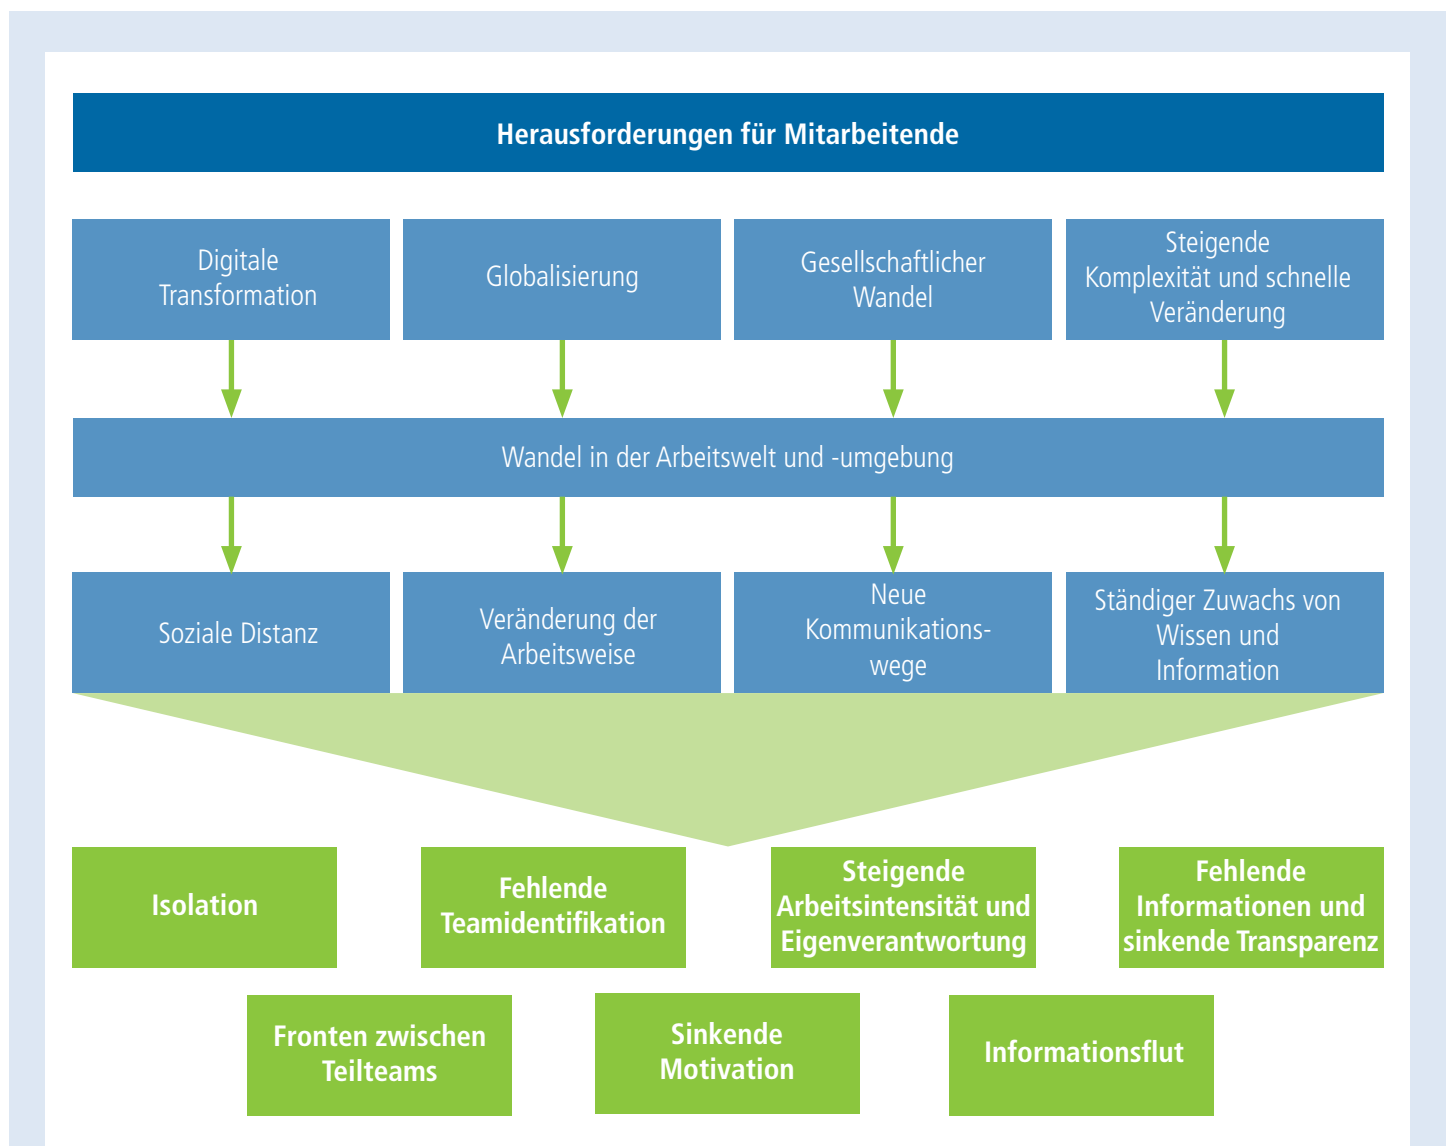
Herausforderungen für Mitarbeitende

Digitale Transformation

Globalisierung

Gesellschaftlicher Wandel

Steigende Komplexität und schnelle Veränderung

Wandel in der Arbeitswelt und -umgebung

Soziale Distanz

Veränderung der Arbeitsweise

Neue Kommunikationswege

Ständiger Zuwachs von Wissen und Information

Isolation

Fehlende Teamidentifikation

Steigende Arbeitsintensität und Eigenverantwortung

Fehlende Informationen und sinkende Transparenz

Fronten zwischen Teilteams

Sinkende Motivation

Informationsflut